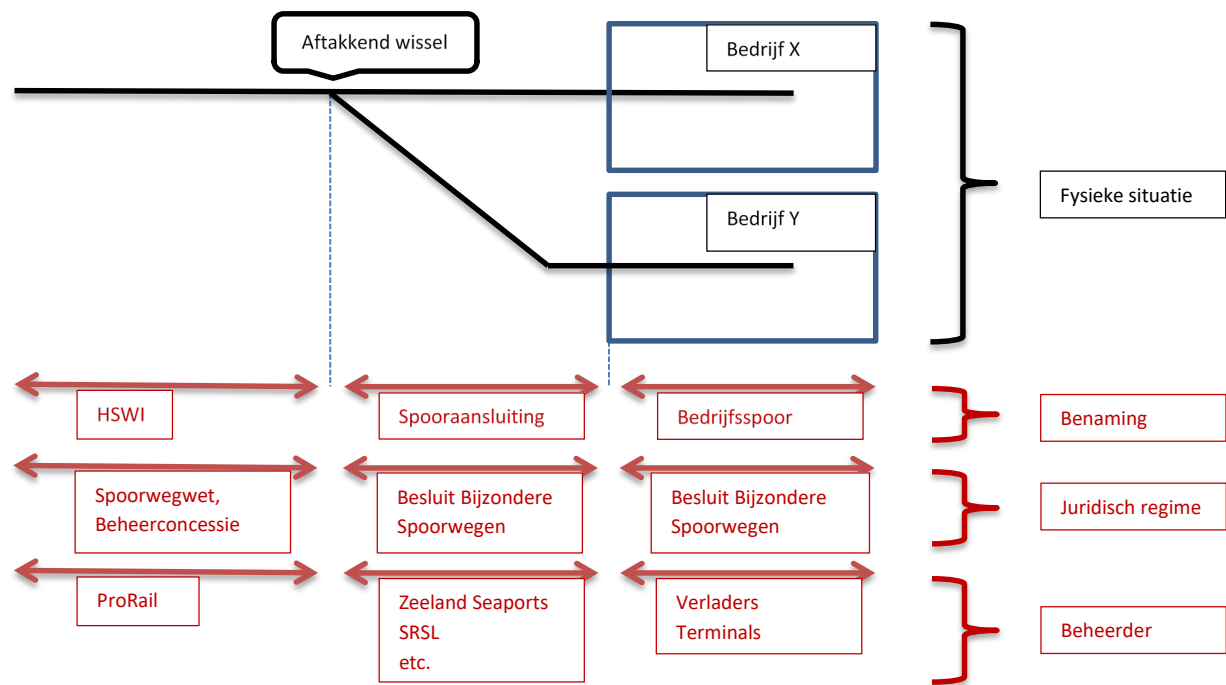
Aftakkend wissel

Bedrijf X

Bedrijf Y

Fysieke situatie

HSWI

Spooraansluiting

Bedrijfsspoor

Benaming

Spoorwegwet, Beheerconcessie

Besluit Bijzondere Spoorwegen

Besluit Bijzondere Spoorwegen

Juridisch regime

ProRail

Zeeland Seaports
SRSL
etc.

Verladers
Terminals

Beheerder